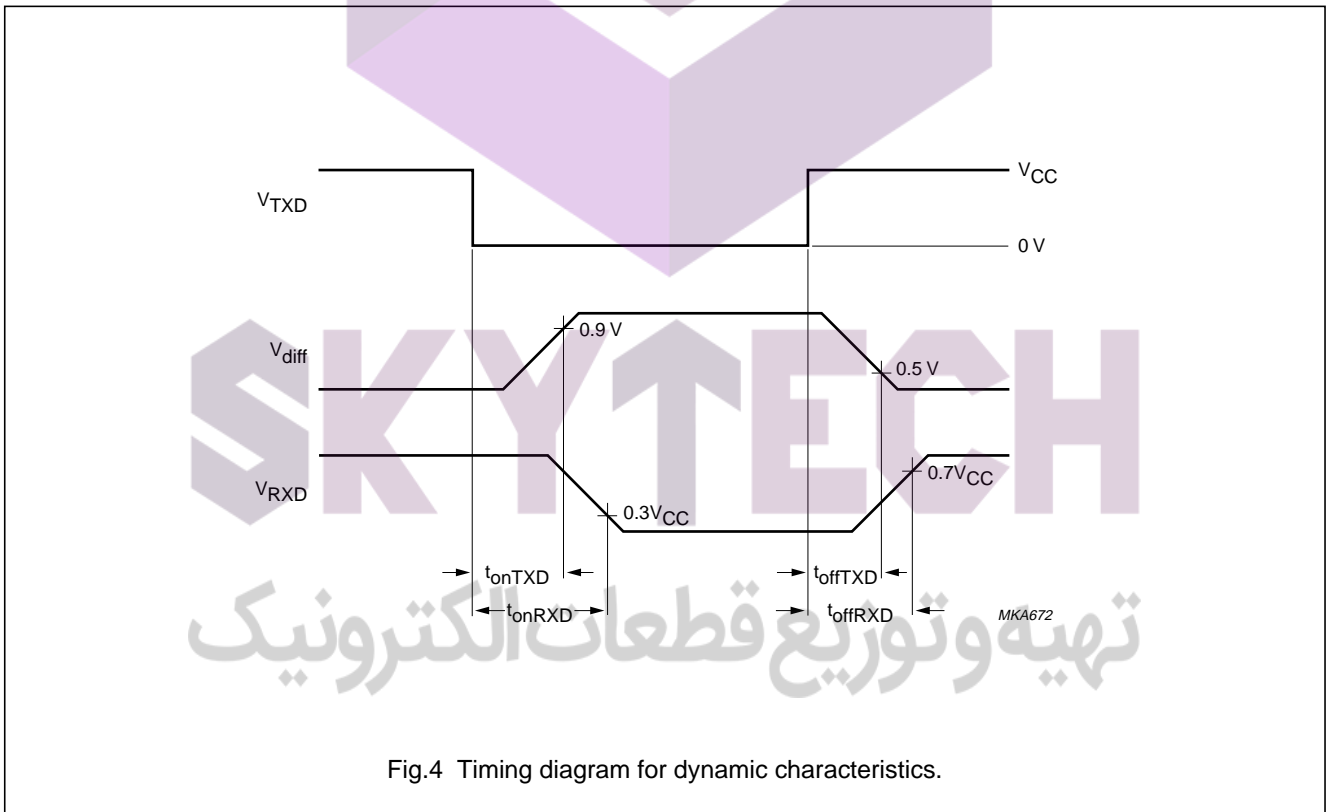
$V_{TXD}$

$V_{CC}$

0 V

$V_{diff}$

0.9 V

0.5 V

$V_{RXD}$

$0.7V_{CC}$

$0.3V_{CC}$

$t_{onTXD}$

$t_{offTXD}$

$t_{onRXD}$

$t_{offRXD}$

MKA672

SKYTECH

تهیه و توزیع قطعات الکترونیک

Fig.4 Timing diagram for dynamic characteristics.